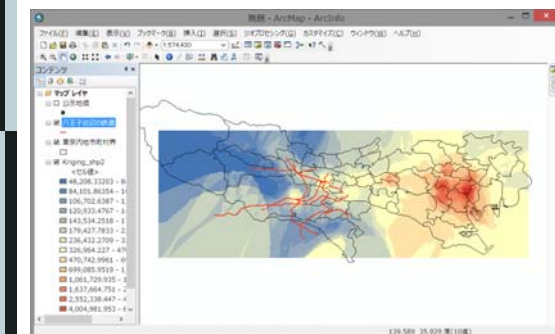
無題 - ArcMap - ArcInfo

ファイル(F) 編集(E) 表示(V) ブックマーク(B) 挿入(I) 選択(S) ジオプロセシング(G) カスタマイズ(C) ウィンドウ(W) ヘルプ(H)

1:574,430

コンテンツ

マップ レイヤ

公示地価

八王子近辺の鉄道

東京内地市町村界

Kriging_shp2

<その他>

48,208.33203 - 8

84,101.86354 - 1

106,702.6387 - 1

120,933.4767 - 1

143,534.2518 - 1

179,427.7833 - 2

236,432.2709 - 3

326,964.227 - 47

470,742.9961 - 6

699,085.9519 - 1

1,061,729.935 - 1

1,637,664.751 - 2

2,552,338.447 - 4

4,004,981.953 - 6

139.589 35.929 度(10進)